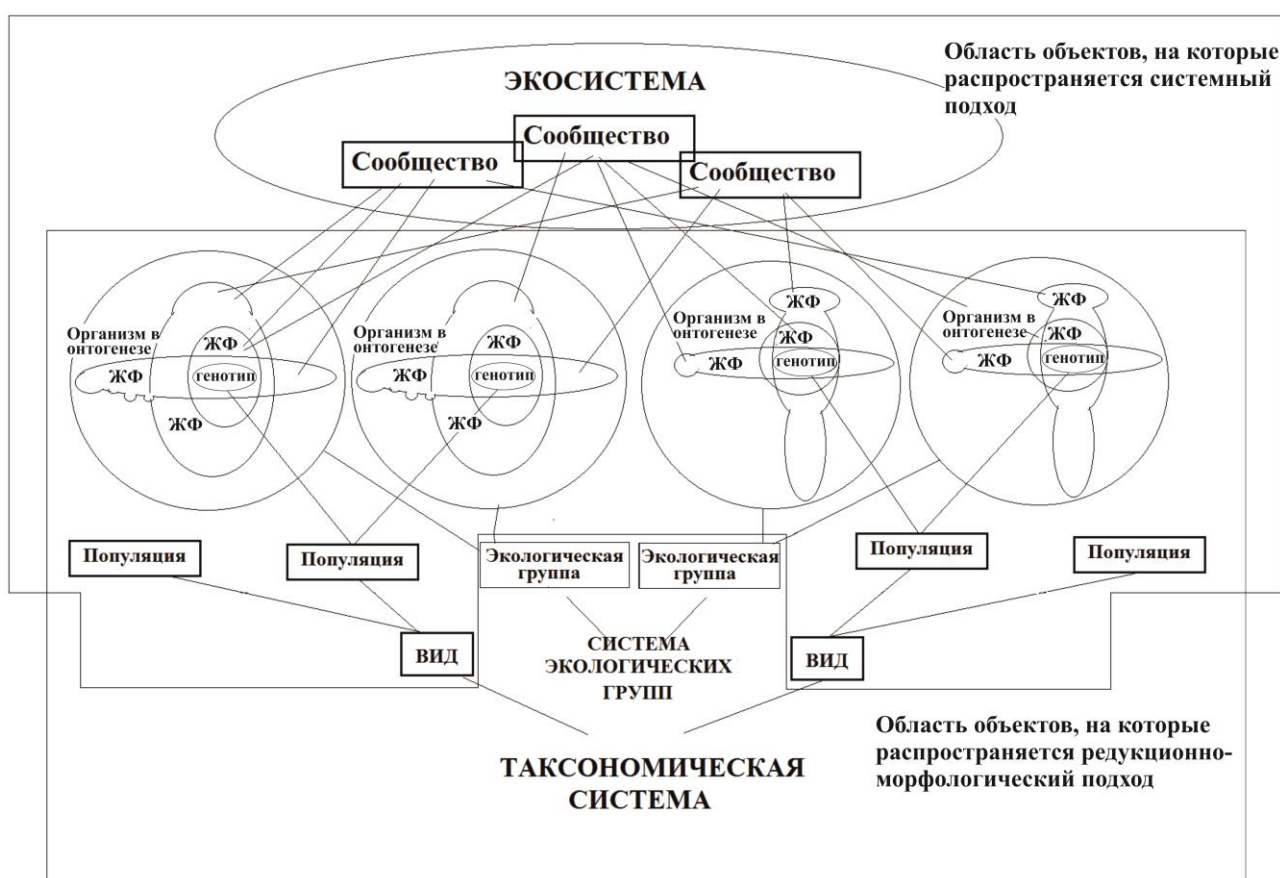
Область объектов, на которые распространяется системный подход

ЭКОСИСТЕМА

Сообщество

Сообщество

Сообщество

Организм в онтогенезе

ЖФ

ЖФ

генотип

ЖФ

Организм в онтогенезе

ЖФ

ЖФ

генотип

ЖФ

ЖФ

Организм в онтогенезе

ЖФ

ЖФ

генотип

ЖФ

Организм в онтогенезе

ЖФ

ЖФ

генотип

Популяция

Популяция

Экологическая группа

Экологическая группа

Популяция

Популяция

ВИД

СИСТЕМА ЭКОЛОГИЧЕСКИХ ГРУПП

ВИД

Область объектов, на которые распространяется редукционно-морфологический подход

ТАКСОНОМИЧЕСКАЯ СИСТЕМА